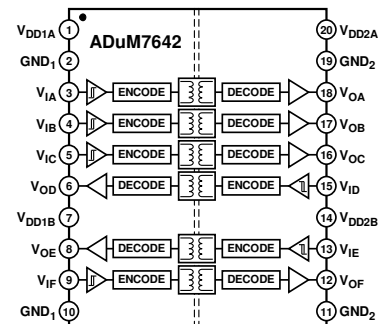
$V_{DD1A}$ 1
ADuM7642
20 $V_{DD2A}$
$GND_1$ 2
19 $GND_2$
$V_{IA}$ 3 ENCODE DECODE 18 $V_{OA}$
$V_{IB}$ 4 ENCODE DECODE 17 $V_{OB}$
$V_{IC}$ 5 ENCODE DECODE 16 $V_{OC}$
$V_{OD}$ 6 DECODE ENCODE 15 $V_{ID}$
$V_{DD1B}$ 7
14 $V_{DD2B}$
$V_{OE}$ 8 DECODE ENCODE 13 $V_{IE}$
$V_{IF}$ 9 ENCODE DECODE 12 $V_{OF}$
$GND_1$ 10
11 $GND_2$